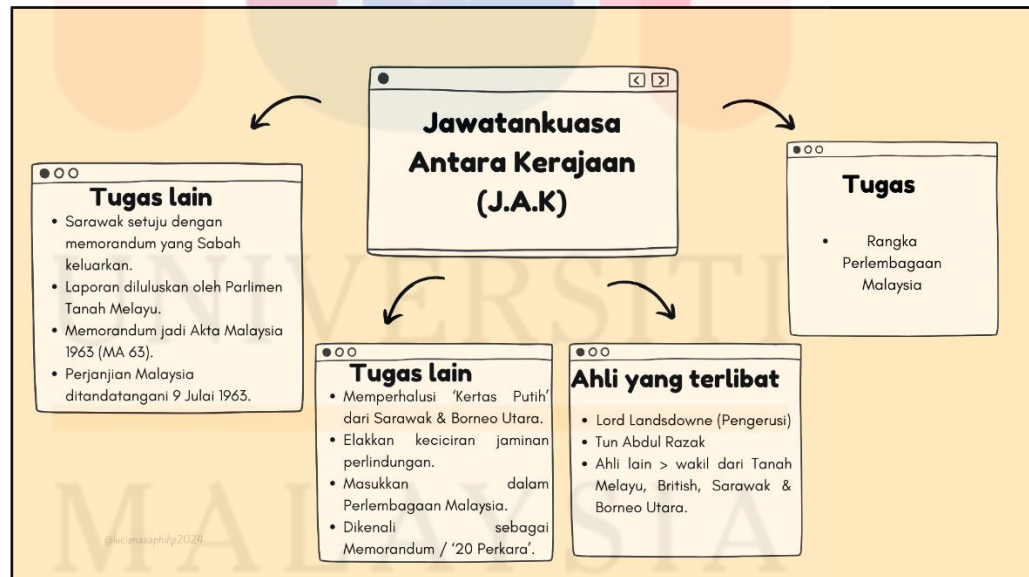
Jawatankuasa Antara Kerajaan (J.A.K)

Tugas lain
- Sarawak setuju dengan memorandum yang Sabah keluarkan.
- Laporan diluluskan oleh Parlimen Tanah Melayu.
- Memorandum jadi Akta Malaysia 1963 (MA 63).
- Perjanjian Malaysia ditandatangani 9 Julai 1963.

Tugas
- Rangka Perlembagaan Malaysia

Tugas lain
- Memperhalusi 'Kertas Putih' dari Sarawak & Borneo Utara.
- Elakkan keciciran jaminan perlindungan.
- Masukkan dalam Perlembagaan Malaysia.
- Dikenali sebagai Memorandum / '20 Perkara'.

Ahli yang terlibat
- Lord Landsdowne (Pengerusi)
- Tun Abdul Razak
- Ahli lain > wakil dari Tanah Melayu, British, Sarawak & Borneo Utara.

UNIVERSITI MALAYSIA

@lucianasaphilip2024